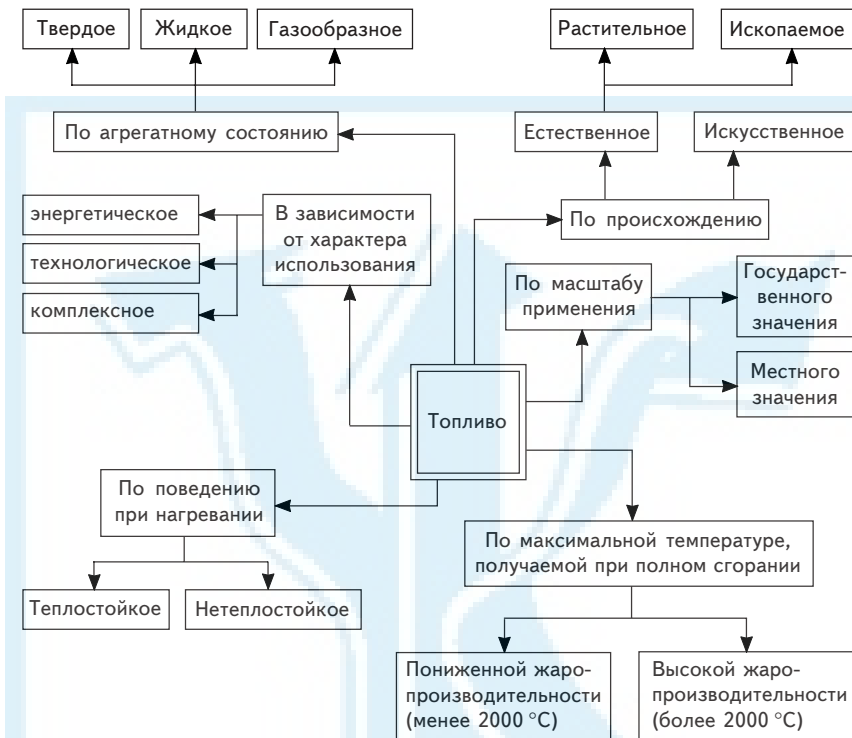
Твердое

Жидкое

Газообразное

Растительное

Ископаемое

По агрегатному состоянию

Естественное

Искусственное

энергетическое

технологическое

комплексное

В зависимости от характера использования

По происхождению

По масштабу применения

Государственного значения

Местного значения

Топливо

По поведению при нагревании

По максимальной температуре, получаемой при полном сгорании

Теплостойкое

Нетеплостойкое

Пониженной жаропроизводительности (менее 2000 °C)

Высокой жаропроизводительности (более 2000 °C)